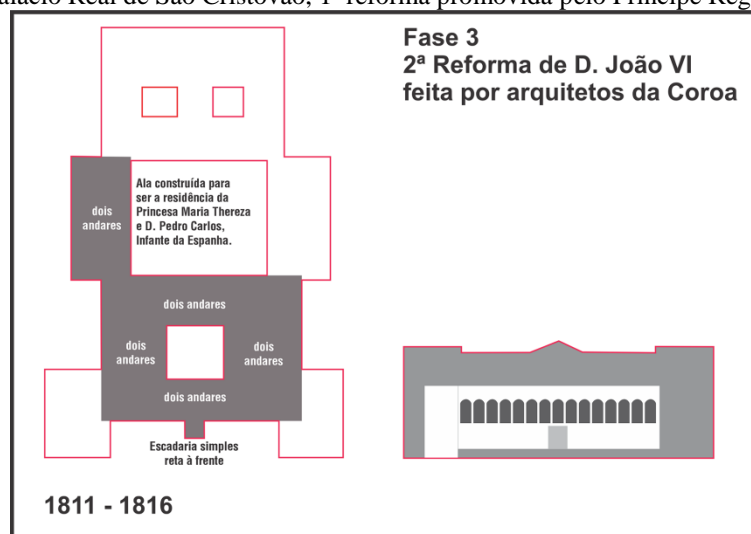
Palácio Real de São Cristóvão, 1ª reforma promovida pelo Príncipe Reg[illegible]

Fase 3
2ª Reforma de D. João VI
feita por arquitetos da Coroa

dois andares

Ala construída para ser a residência da Princesa Maria Thereza e D. Pedro Carlos, Infante da Espanha.

dois andares

dois andares

dois andares

dois andares

Escadaria simples reta à frente

1811 - 1816